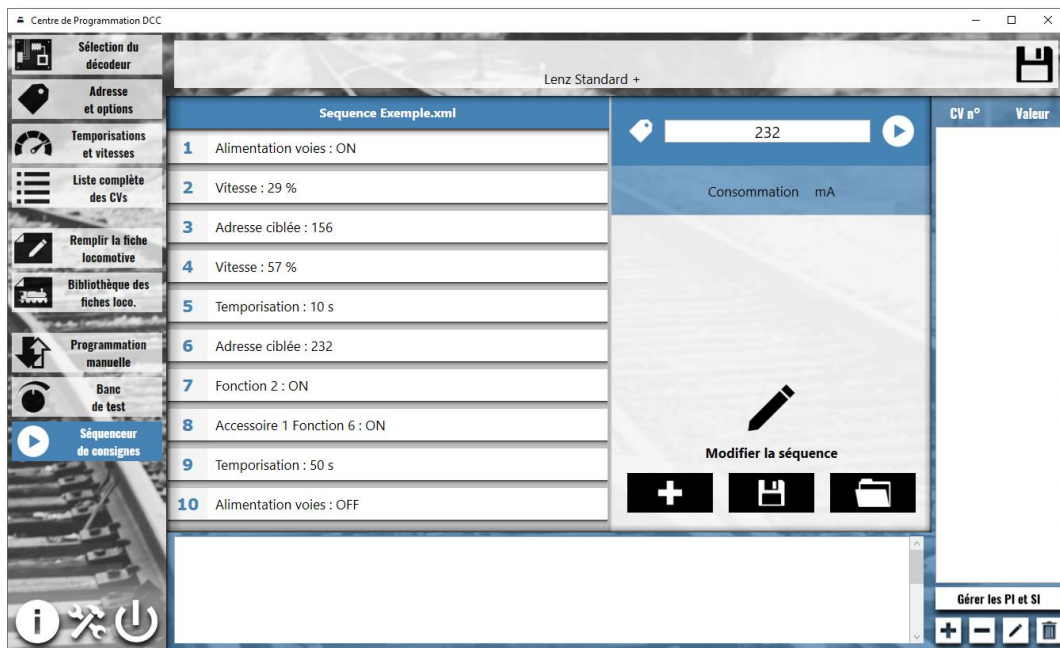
Centre de Programmation DCC

Sélection du décodeur
Adresse et options
Temporisations et vitesses
Liste complète des CVs
Remplir la fiche locomotive
Bibliothèque des fiches loco.
Programmation manuelle
Banc de test
Séquenceur de consignes

Lenz Standard +

Sequence Exemple.xml

| | |
|---|---|
| 1 | Alimentation voies : ON |
| 2 | Vitesse : 29 % |
| 3 | Adresse ciblée : 156 |
| 4 | Vitesse : 57 % |
| 5 | Temporisation : 10 s |
| 6 | Adresse ciblée : 232 |
| 7 | Fonction 2 : ON |
| 8 | Accessoire 1 Fonction 6 : ON |
| 9 | Temporisation : 50 s |
| 10 | Alimentation voies : OFF |

232

Consommation mA

Modifier la séquence

CV n° Valeur

Gérer les PI et SI